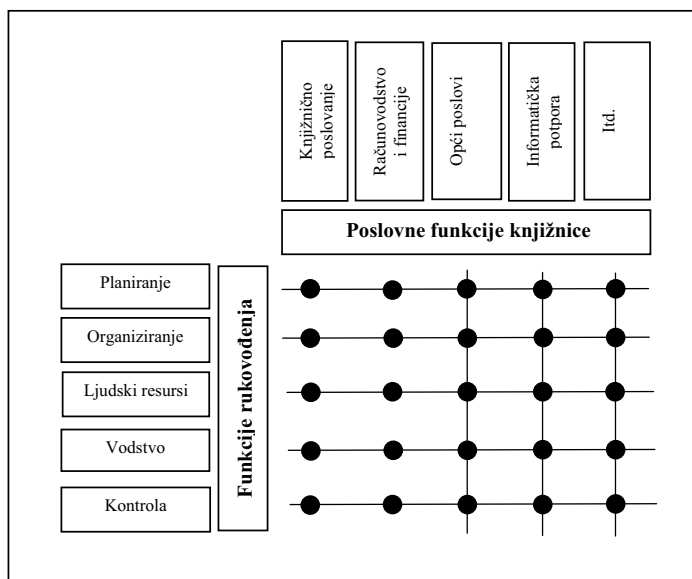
Knjižnično poslovanje

Računovodstvo i financije

Opći poslovi

Informatička potpora

Itd.

Poslovne funkcije knjižnice

Planiranje

Organiziranje

Ljudski resursi

Vodstvo

Kontrola

Funkcije rukovođenja